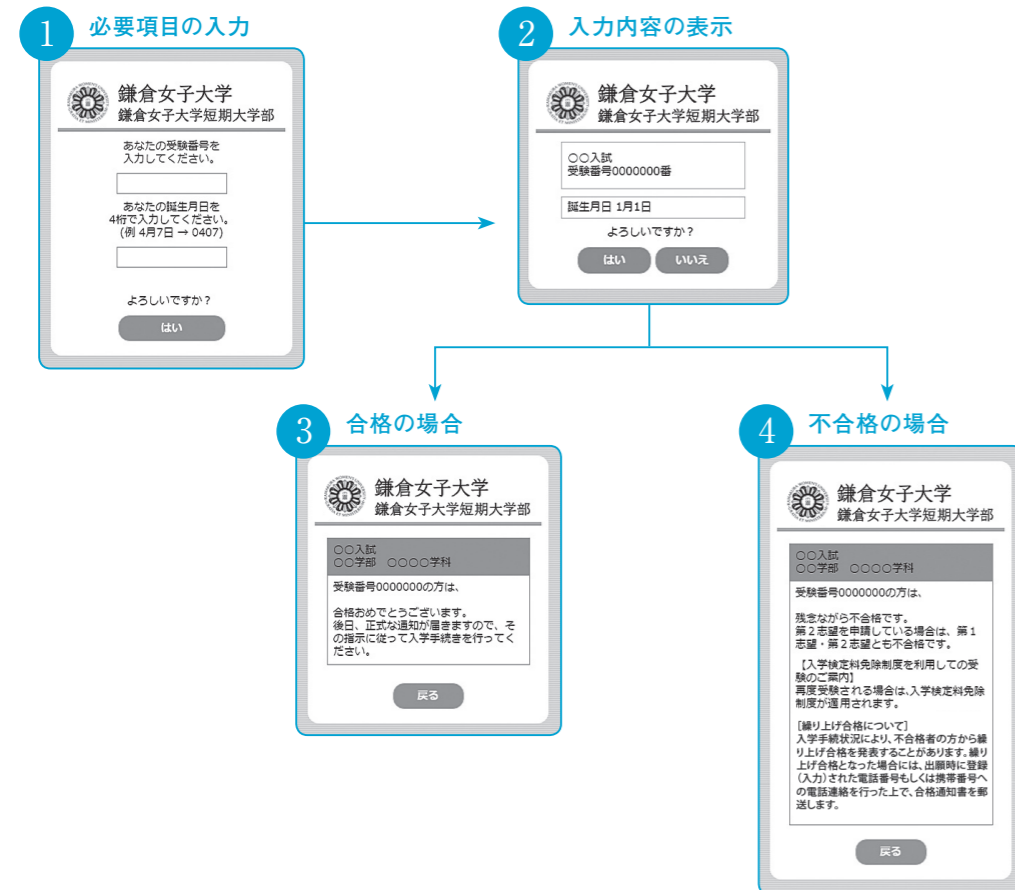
1 必要項目の入力

鎌倉女子大学
鎌倉女子大学短期大学部

あなたの受験番号を入力してください。

あなたの誕生月日を4桁で入力してください。
(例 4月7日 → 0407)

よろしいですか？

はい

2 入力内容の表示

鎌倉女子大学
鎌倉女子大学短期大学部

○○入試
受験番号0000000番

誕生月日 1月1日

よろしいですか？

はい いいえ

3 合格の場合

鎌倉女子大学
鎌倉女子大学短期大学部

○○入試
○○学部 ○○○○学科

受験番号0000000の方は、

合格おめでとうございます。
後日、正式な通知が届きますので、その指示に従って入学手続きを行ってください。

戻る

4 不合格の場合

鎌倉女子大学
鎌倉女子大学短期大学部

○○入試
○○学部 ○○○○学科

受験番号0000000の方は、

残念ながら不合格です。
第２志望を申請している場合は、第１志望・第２志望とも不合格です。

【入学検定料免除制度を利用しての受験のご案内】
再度受験される場合は、入学検定料免除制度が適用されます。

〔繰り上げ合格について〕
入学手続状況により、不合格者の方から繰り上げ合格を発表することがあります。繰り上げ合格となった場合には、出願時に登録（入力）された電話番号もしくは携帯番号への電話連絡を行った上で、合格通知書を郵送します。

戻る